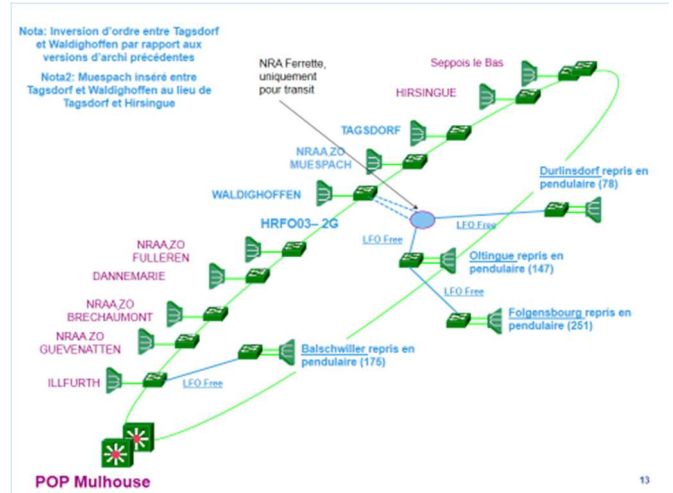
Nota: Inversion d'ordre entre Tagsdorf et Waldighoffen par rapport aux versions d'archi précédentes

Nota2: Muespach inséré entre Tagsdorf et Waldighoffen au lieu de Tagsdorf et Hirsingue

NRA Ferrette, uniquement pour transit

Seppois le Bas

HIRSINGUE

TAGSDORF

NRAA ZO MUESPACH

WALDIGHOFFEN

Durlinsdorf repris en pendulaire (78)

HRFO03– 2G

LFO Free

LFO Free

NRAA ZO FULLEREN

Oltingue repris en pendulaire (147)

DANNEMARIE

LFO Free

NRAA ZO BRECHAUMONT

Folgensbourg repris en pendulaire (251)

NRAA ZO GUEVENATTEN

Balschwiller repris en pendulaire (175)

ILLFURTH

LFO Free

POP Mulhouse

13